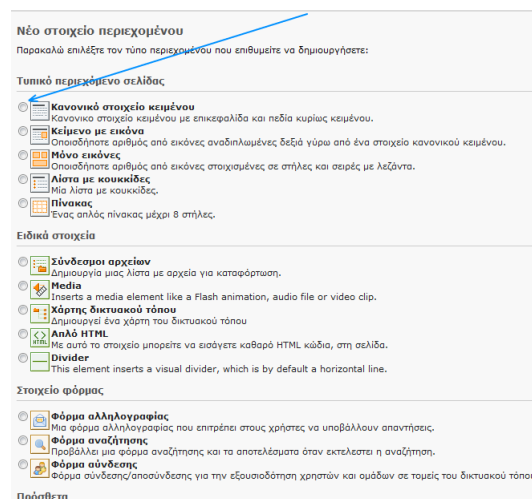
Νέο στοιχείο περιεχομένου

Παρακαλώ επιλέξτε τον τύπο περιεχομένου που επιθυμείτε να δημιουργήσετε:

Τυπικό περιεχόμενο σελίδας

Κανονικό στοιχείο κειμένου
Κανονικό στοιχείο κειμένου με επικεφαλίδα και πεδία κυρίως κειμένου.

Κείμενο με εικόνα
Οποιοσδήποτε αριθμός από εικόνες αναδιπλωμένες δεξιά γύρω από ένα στοιχείο κανονικού κειμένου.

Μόνο εικόνες
Οποιοσδήποτε αριθμός από εικόνες στοιχισμένες σε στήλες και σειρές με λεζάντα.

Λίστα με κουκκίδες
Μία λίστα με κουκκίδες.

Πίνακας
Ένας απλός πίνακας μέχρι 8 στήλες.

Ειδικά στοιχεία

Σύνδεσμοι αρχείων
Δημιουργία μιας λίστα με αρχεία για καταφόρτωση.

Media
Inserts a media element like a Flash animation, audio file or video clip.

Χάρτης δικτυακού τόπου
Δημιουργεί ένα χάρτη του δικτυακού τόπου

Απλό HTML
Με αυτό το στοιχείο μπορείτε να εισάγετε καθαρό HTML κώδικα, στη σελίδα.

Divider
This element inserts a visual divider, which is by default a horizontal line.

Στοιχεία φόρμας

Φόρμα αλληλογραφίας
Μια φόρμα αλληλογραφίας που επιτρέπει στους χρήστες να υποβάλλουν απαντήσεις.

Φόρμα αναζήτησης
Προβάλλει μια φόρμα αναζήτησης και τα αποτελέσματα όταν εκτελεστεί η αναζήτηση.

Φόρμα σύνδεσης
Φόρμα σύνδεσης/αποσύνδεσης για την εξουσιοδότηση χρηστών και ομάδων σε τομείς του δικτυακού τόπου

Πρόσθετα